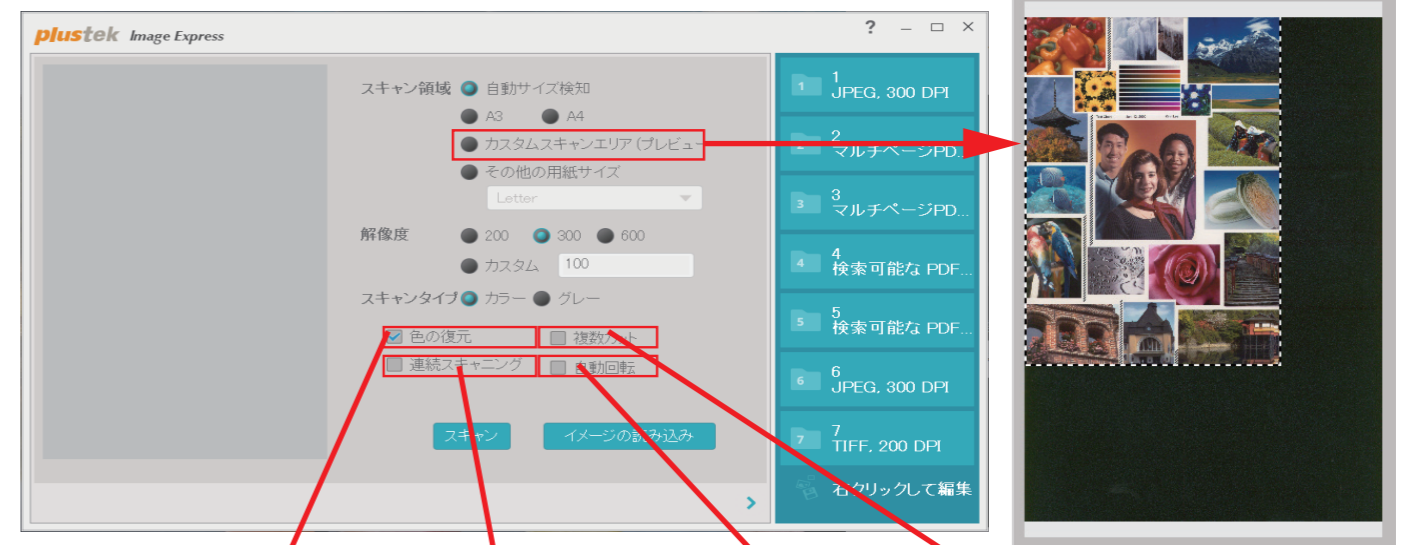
plustek Image Express

? – □ ×

スキャン領域 自動サイズ検知

A3 A4

カスタムスキャンエリア (プレビュー

その他の用紙サイズ

Letter

解像度 200 300 600

カスタム 100

スキャンタイプ カラー グレー

色の復元 複数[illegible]ト

連続スキャニング 自動回転

スキャン イメージの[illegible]み込み

1
JPEG, 300 DPI

2
マルチページPD...

3
マルチページPD...

4
検索可能な PDF...

5
検索可能な PDF...

6
JPEG, 300 DPI

7
TIFF, 200 DPI

右クリックして編集